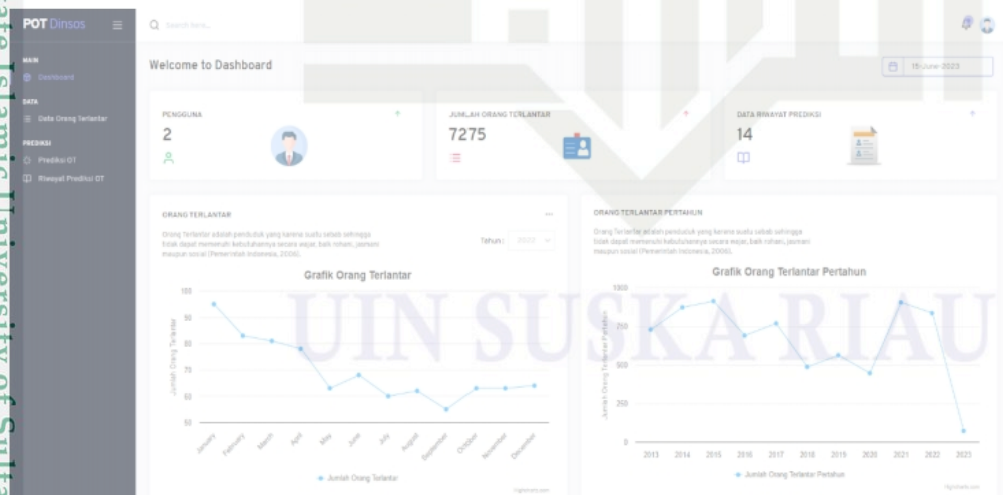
POT Dinsos
Search here...
MAIN
Dashboard
DATA
Data Orang Terlantar
PREDIKSI
Prediksi OT
Riwayat Prediksi OT

Welcome to Dashboard
15 June 2023

PENGGUNA
2

JUMLAH ORANG TERLANTAR
7275

DATA RIWAYAT PREDIKSI
14

ORANG TERLANTAR
...
Orang Terlantar adalah penduduk yang karena suatu sebab sehingga tidak dapat memenuhi kebutuhannya secara wajar, baik rohani, jasmani maupun sosial (Pemerintah Indonesia, 2006).
Tahun: 2022

Grafik Orang Terlantar
Jumlah Orang Terlantar
100
90
80
70
60
50
January
February
March
April
May
June
July
August
September
October
November
December
Jumlah Orang Terlantar
Highcharts.com

ORANG TERLANTAR PERTAHUN
Orang Terlantar adalah penduduk yang karena suatu sebab sehingga tidak dapat memenuhi kebutuhannya secara wajar, baik rohani, jasmani maupun sosial (Pemerintah Indonesia, 2006).

Grafik Orang Terlantar Pertahun
Jumlah Orang Terlantar Pertahun
1000
750
500
250
0
2013
2014
2015
2016
2017
2018
2019
2020
2021
2022
2023
Jumlah Orang Terlantar Pertahun
Highcharts.com

UIN SUSKA RIAU